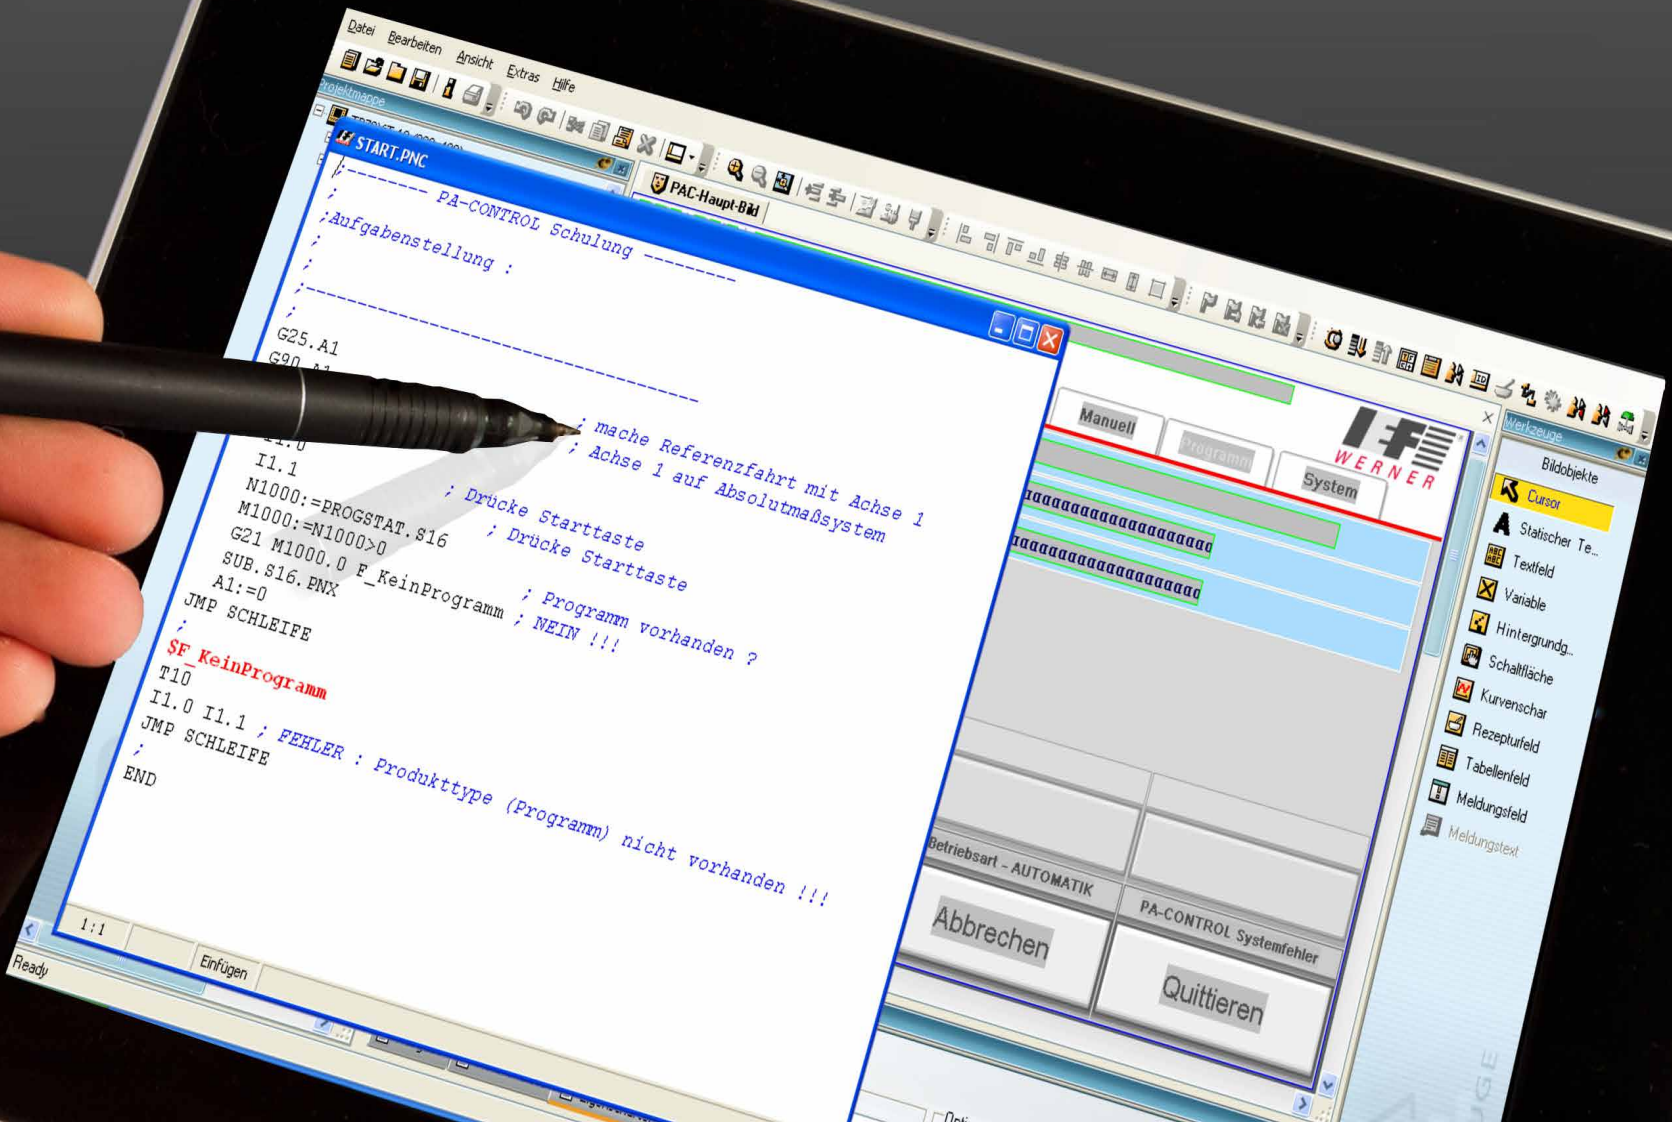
Datei Bearbeiten Ansicht Extras Hilfe

Projektmappe

START.PNC

;------- PA-CONTROL Schulung --------
;
;Aufgabenstellung :
;
;
;
;--------------------------------------
;
G25.A1
G90.A1 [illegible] ; mache Referenzfahrt mit Achse 1
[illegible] ; Achse 1 auf Absolutmaßsystem
I1.0
I1.1 ; Drücke Starttaste
N1000:=PROGSTAT.S16 ; Drücke Starttaste
M1000:=N1000>0
G21 M1000.0 F_KeinProgramm ; Programm vorhanden ?
SUB.S16.PNX ; NEIN !!!
A1:=0
JMP SCHLEIFE
;
$F_KeinProgramm
T10
I1.0 I1.1 ; FEHLER : Produkttype (Programm) nicht vorhanden !!!
JMP SCHLEIFE
;
END

1:1

Einfügen

Ready

PAC-Haupt-Bild

Manuell

Programm

System

WERNER

aaaaaaaaaaaaaaaaaaaaa
aaaaaaaaaaaaaaaaaaaaa
aaaaaaaaaaaaaaaaaaaaa

Betriebsart - AUTOMATIK

Abbrechen

PA-CONTROL Systemfehler

Quittieren

Werkzeuge

Bildobjekte
Cursor
Statischer Te...
Textfeld
Variable
Hintergrund...
Schaltfläche
Kurvenschar
Rezepturfeld
Tabellenfeld
Meldungsfeld
Meldungstext